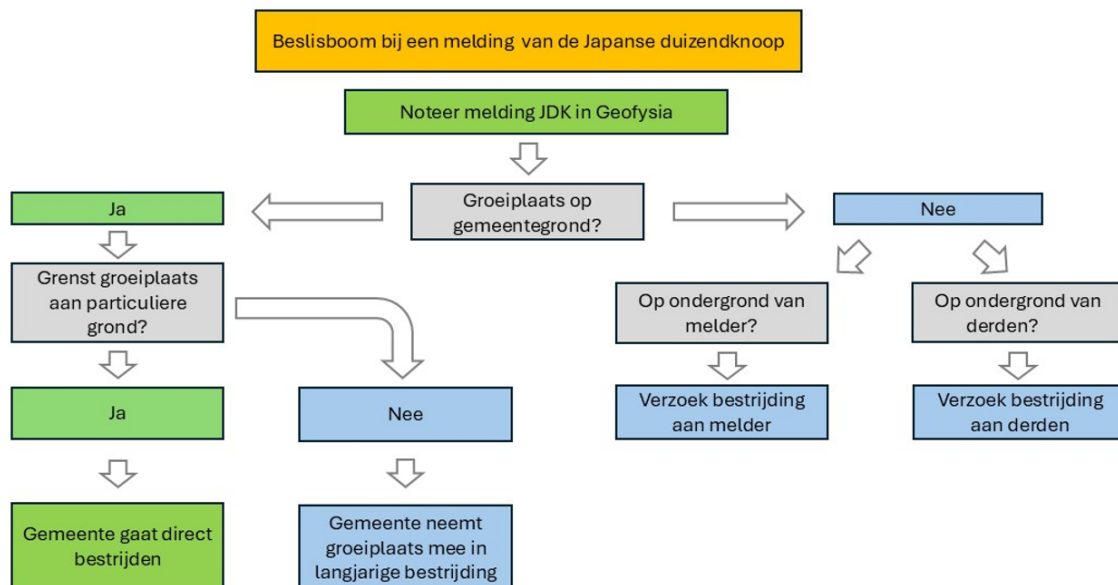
Beslisboom bij een melding van de Japanse duizendknoop

Noteer melding JDK in Geofysia

Groeiplaats op gemeentegrond?

Ja

Nee

Grenst groeiplaats aan particuliere grond?

Op ondergrond van melder?

Op ondergrond van derden?

Ja

Nee

Verzoek bestrijding aan melder

Verzoek bestrijding aan derden

Gemeente gaat direct bestrijden

Gemeente neemt groeiplaats mee in langjarige bestrijding